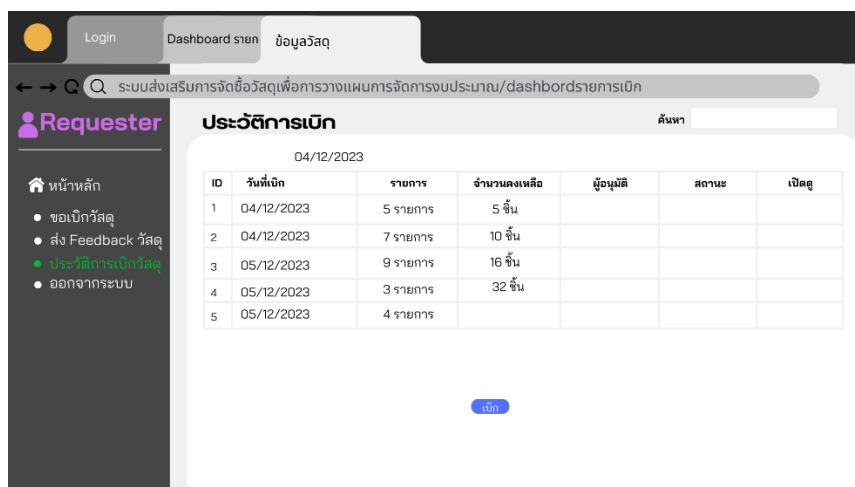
Login
Dashboard รายก
ข้อมูลวัสดุ

ระบบส่งเสริมการจัดซื้อวัสดุเพื่อการวางแผนการจัดการงบประมาณ/dashbordรายการเบิก

Requester

หน้าหลัก
• ขอเบิกวัสดุ
• ส่ง Feedback วัสดุ
• ประวัติการเบิกวัสดุ
• ออกจากระบบ

ประวัติการเบิก

ค้นหา

04/12/2023

| ID | วันที่เบิก | รายการ | จำนวนคงเหลือ | ผู้อนุมัติ | สถานะ | เปิดดู |
|---|---|---|---|---|---|---|
| 1 | 04/12/2023 | 5 รายการ | 5 ชิ้น | | | |
| 2 | 04/12/2023 | 7 รายการ | 10 ชิ้น | | | |
| 3 | 05/12/2023 | 9 รายการ | 16 ชิ้น | | | |
| 4 | 05/12/2023 | 3 รายการ | 32 ชิ้น | | | |
| 5 | 05/12/2023 | 4 รายการ | | | | |

เบิก